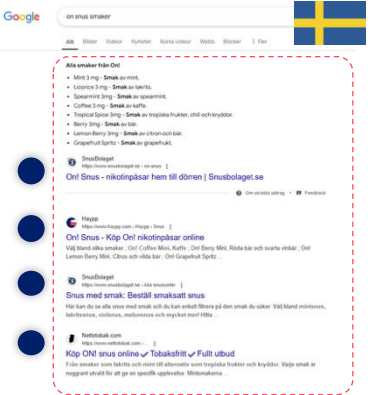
Google

on snus smaker

Allt Bilder Videor Nyheter Korta videor Webb Böcker ⋮ Fler

Alla smaker från On!

- Mint 3 mg - Smak av mint.
- Licorice 3 mg - Smak av lakrits.
- Spearmint 3mg - Smak av spearmint.
- Coffee 3 mg - Smak av kaffe.
- Tropical Spice 3mg - Smak av tropiska frukter, chili och kryddor.
- Berry 3mg - Smak av bär.
- Lemon Berry 3mg - Smak av citron och bär.
- Grapefruit Spritz - Smak av grapefrukt.

SnusBolaget
https://www.snusbolaget.se › on-snus

On! Snus - nikotinpåsar hem till dörren | Snusbolaget.se

Om utvalda utdrag Feedback

Haypp
https://www.haypp.com › Haypp › Snus

On! Snus - Köp On! nikotinpåsar online

Välj bland olika smaker ; On! Coffee Mini, Kaffe ; On! Berry Mini, Röda bär och svarta vinbär ; On! Lemon Berry Mini, Citrus och vilda bär ; On! Grapefruit Spritz ...

SnusBolaget
https://www.snusbolaget.se › Alla snussorter

Snus med smak: Beställ smaksatt snus

Här kan du se alla snus med smak och du kan enkelt filtrera på den smak du söker. Välj bland mintsnus, lakritssnus, violsnus, melonsnus och mycket mer! Hitta ...

Nettotobak.com
https://www.nettotobak.com › ...

Köp ON! snus online ✔ Tobaksfritt ✔ Fullt utbud

Från smaker som lakrits och mint till alternativ som tropiska frukter och kryddor. Varje smak är noggrant utvald för att ge en specifik upplevelse. Mintsmakerna ...